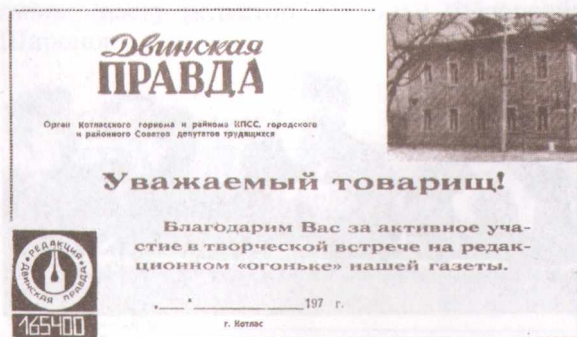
Двинская
ПРАВДА

Орган Котласского горкома и райкома КПСС, городского и районного Советов депутатов трудящихся

Уважаемый товарищ!

Благодарим Вас за активное участие в творческой встрече на редакционном «огоньке» нашей газеты.

«___» ________ 197 г.

г. Котлас

РЕДАКЦИЯ ДВИНСКАЯ ПРАВДА

165400